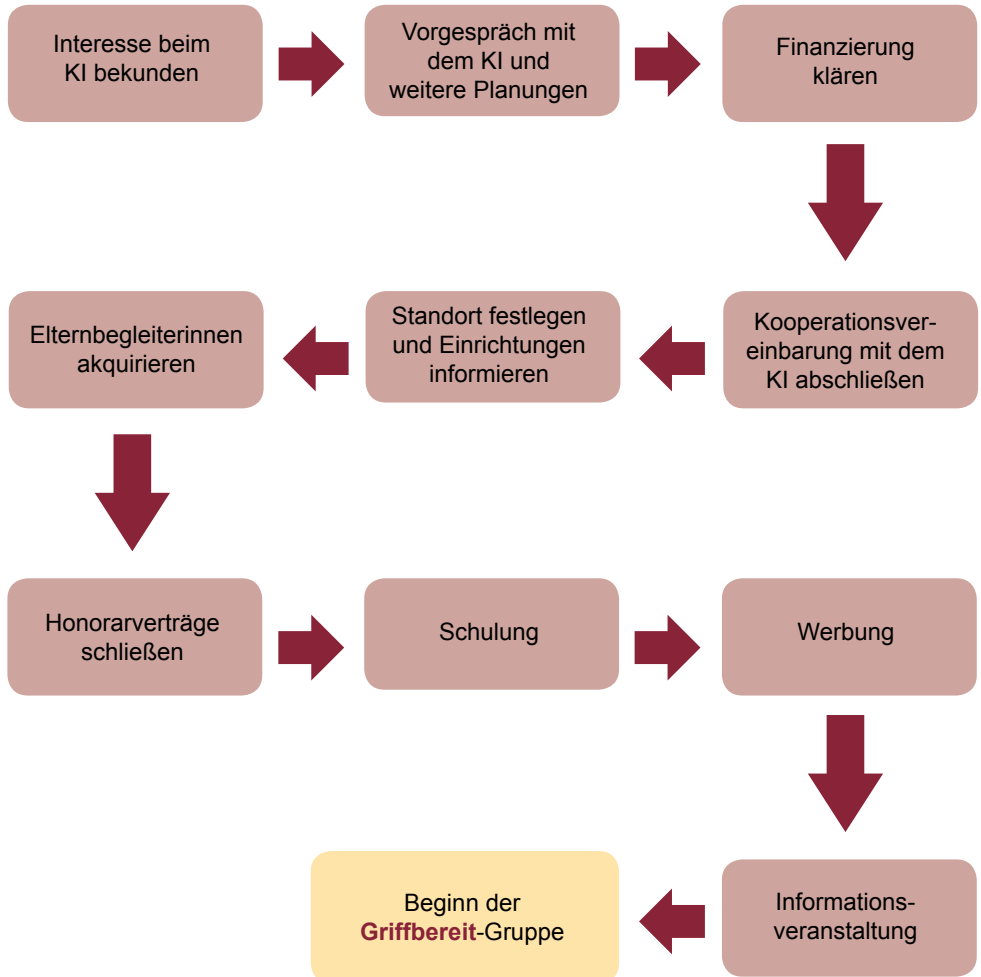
Interesse beim KI bekunden

Vorgespräch mit dem KI und weitere Planungen

Finanzierung klären

Kooperationsvereinbarung mit dem KI abschließen

Standort festlegen und Einrichtungen informieren

Elternbegleiterinnen akquirieren

Honorarverträge schließen

Schulung

Werbung

Informationsveranstaltung

Beginn der Griffbereit-Gruppe